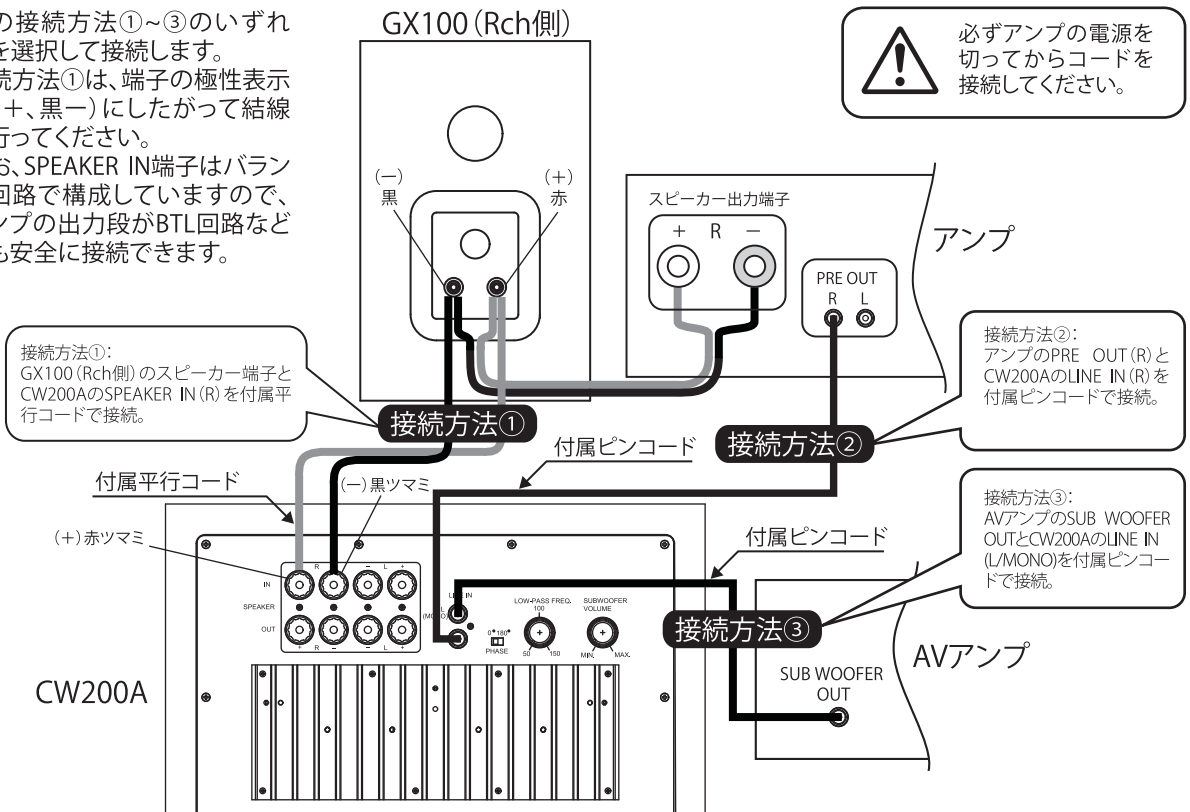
の接続方法①~③のいずれを選択して接続します。
続方法①は、端子の極性表示（+、黒ー）にしたがって結線行ってください。
お、SPEAKER IN端子はバラン回路で構成していますので、ンプの出力段がBTL回路なども安全に接続できます。

GX100（Rch側）

必ずアンプの電源を切ってからコードを接続してください。

（ー）
黒

（+）
赤

スピーカー出力端子
+ R −

アンプ

PRE OUT
R L

接続方法①:
GX100（Rch側）のスピーカー端子とCW200AのSPEAKER IN（R）を付属平行コードで接続。

接続方法②:
アンプのPRE OUT（R）とCW200AのLINE IN（R）を付属ピンコードで接続。

接続方法①

付属ピンコード

接続方法②

付属平行コード

（ー）黒ツマミ

（+）赤ツマミ

接続方法③:
AVアンプのSUB WOOFER OUTとCW200AのLINE IN（L/MONO）を付属ピンコードで接続。

付属ピンコード

IN
SPEAKER
OUT
R
L
LINE IN
L (MONO)
LOW-PASS FREQ.
100
50 150
SUBWOOFER VOLUME
MIN. MAX.
0° 180°
PHASE

接続方法③

AVアンプ

SUB WOOFER OUT

CW200A